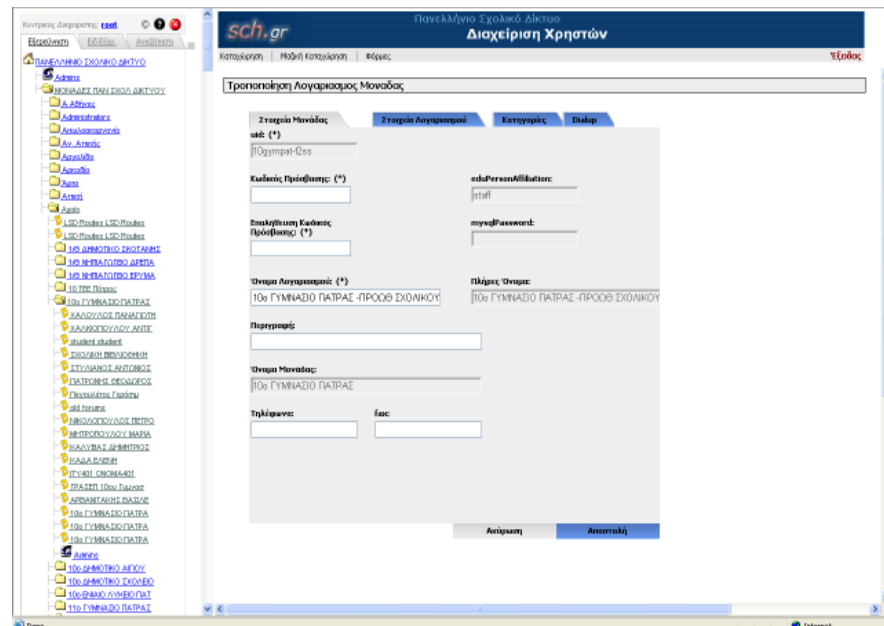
Κεντρικός Διαχειριστής: root

Εξερεύνηση | Εύρεση | Αναζήτηση

ΠΑΝΕΛΛΗΝΙΟ ΣΧΟΛΙΚΟ ΔΙΚΤΥΟ
Admins
ΜΟΝΑΔΕΣ ΠΑΝ.ΣΧΟΛ.ΔΙΚΤΥΟΥ
Α.Αθήνας
Administrators
Απομακρυσμένη
Αν. Αττικής
Αργολίδα
Αρκαδία
Άρτα
Αττική
Αχαΐα
LSD Routes LSD Routes
LSD Routes LSD Routes
1ο ΔΗΜΟΤΙΚΟ ΣΚΟΤΑΝΗΣ
1ο ΝΗΠΙΑΓΩΓΕΙΟ ΔΡΕΠΑ
1ο ΝΗΠΙΑΓΩΓΕΙΟ ΕΡΥΜΑ
10 ΤΕΕ Πάτρας
10ο ΓΥΜΝΑΣΙΟ ΠΑΤΡΑΣ
ΧΑΛΟΥΛΟΣ ΠΑΝΑΓΙΩΤΗ
ΧΑΛΚΙΟΠΟΥΛΟΥ ΑΝΤΙ
student student
ΣΧΟΛΙΚΗ ΒΙΒΛΙΟΘΗΚΗ
ΣΤΥΛΙΑΝΟΣ ΑΝΤΩΝΙΟΣ
ΠΑΤΡΩΝΗΣ ΘΕΟΔΩΡΟΣ
Πανουλάτος Γεώργιος
old forums
ΝΙΚΟΛΟΠΟΥΛΟΣ ΠΕΤΡΟ
ΜΗΤΡΟΠΟΥΛΟΥ ΜΑΡΙΑ
ΚΑΛΥΒΑΣ ΔΗΜΗΤΡΙΟΣ
ΚΑΔΑ ΕΛΕΝΗ
ΙΤΥ401 ΟΝΟΜΑ401
ΓΡΑΣΕΠ 10ου Γυμνασ
ΑΡΒΑΝΙΤΑΚΗΣ ΒΑΣΙΛΕ
10ο ΓΥΜΝΑΣΙΟ ΠΑΤΡΑ
10ο ΓΥΜΝΑΣΙΟ ΠΑΤΡΑ
10ο ΓΥΜΝΑΣΙΟ ΠΑΤΡΑ
Admins
10ο ΔΗΜΟΤΙΚΟ ΑΙΓΙΟΥ
10ο ΔΗΜΟΤΙΚΟ ΣΧΟΛΕΙΟ
10ο ΕΝΙΑΙΟ ΛΥΚΕΙΟ ΠΑΤ
11ο ΓΥΜΝΑΣΙΟ ΠΑΤΡΑΣ

sch.gr
Πανελλήνιο Σχολικό Δίκτυο
Διαχείριση Χρηστών

Καταχώρηση | Μαζική Καταχώρηση | Φόρμες
Έξοδος

Τροποποίηση Λογαριασμού Μονάδας

Στοιχεία Μονάδας | Στοιχεία Λογαριασμού | Κατηγορίες | Dialup

uid: (*)
10gympat-l2ss

Κωδικός Πρόσβασης: (*)

eduPersonAffiliation:
staff

Επαλήθευση Κωδικού Πρόσβασης: (*)

mysqlPassword:

Όνομα Λογαριασμού: (*)
10ο ΓΥΜΝΑΣΙΟ ΠΑΤΡΑΣ -ΠΡΟΘΟ ΣΧΟΛΙΚΟΥ

Πλήρες Όνομα:
10ο ΓΥΜΝΑΣΙΟ ΠΑΤΡΑΣ -ΠΡΟΘΟ ΣΧΟΛΙΚΟΥ

Περιγραφή:

Όνομα Μονάδας:
10ο ΓΥΜΝΑΣΙΟ ΠΑΤΡΑΣ

Τηλέφωνο:

Fax:

Ακύρωση | Αποστολή